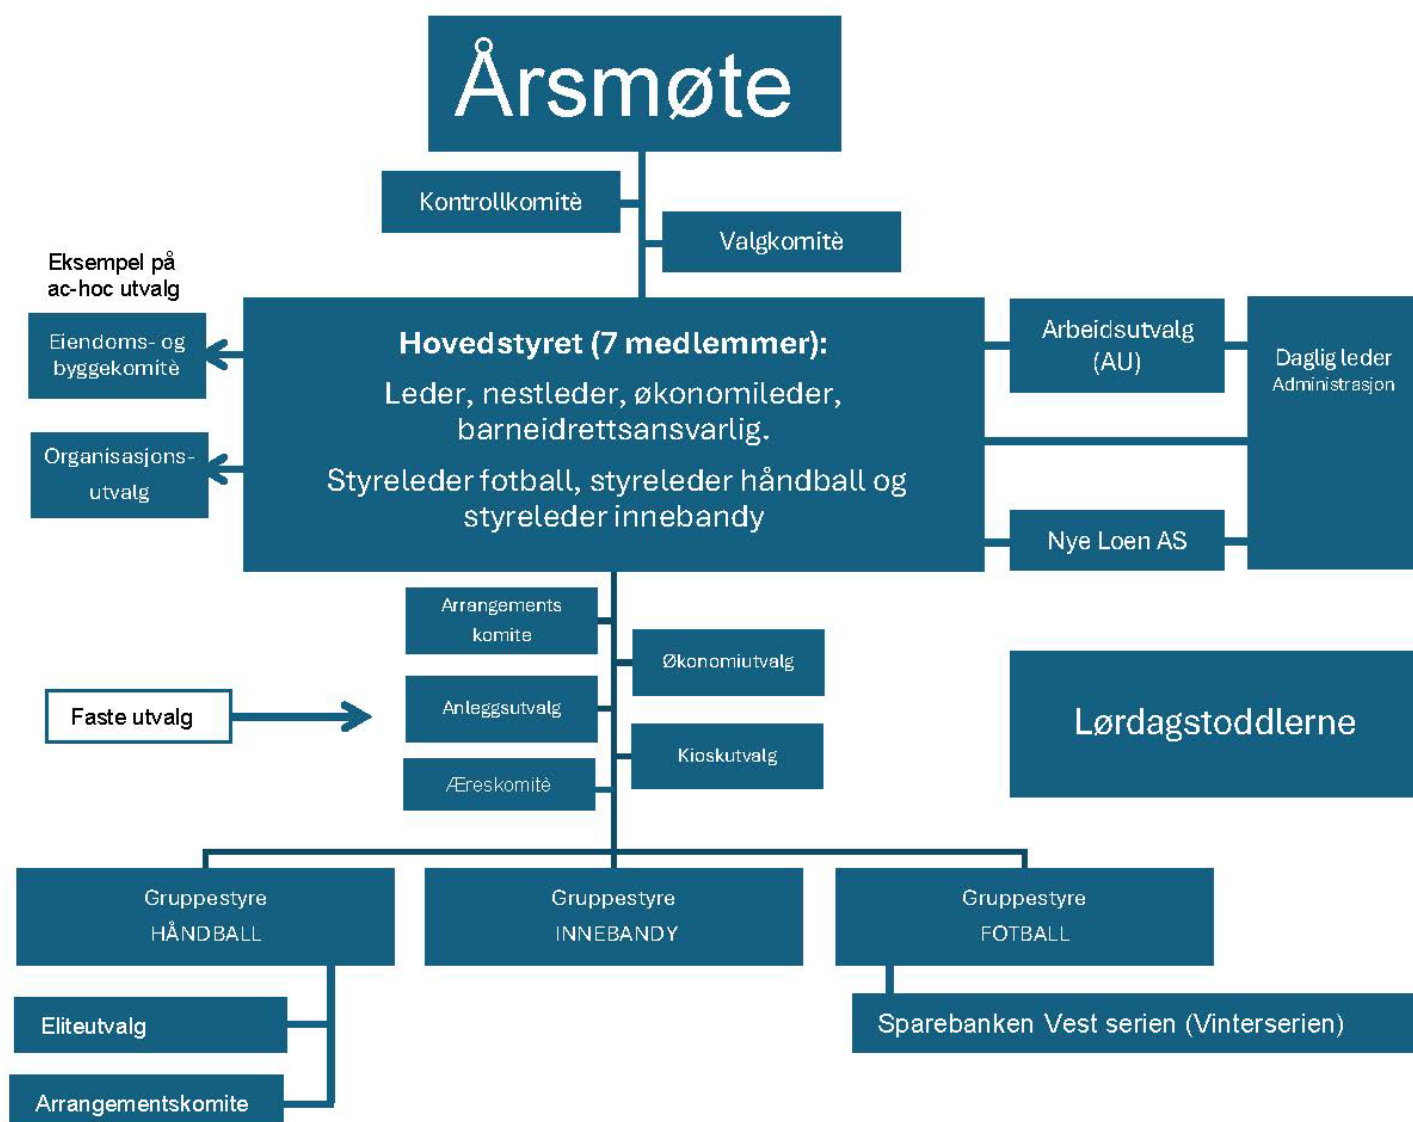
Årsmøte

Kontrollkomitè

Valgkomitè

Eksempel på ac-hoc utvalg

Eiendoms- og byggekomitè

Organisasjons-utvalg

Hovedstyret (7 medlemmer):
Leder, nestleder, økonomileder, barneidrettsansvarlig.
Styreleder fotball, styreleder håndball og styreleder innebandy

Arbeidsutvalg (AU)

Daglig leder
Administrasjon

Nye Loen AS

Arrangements komite

Økonomiutvalg

Faste utvalg

Anleggsutvalg

Kioskutvalg

Æreskomitè

Lørdagstoddlerne

Gruppestyre HÅNDBALL

Gruppestyre INNEBANDY

Gruppestyre FOTBALL

Eliteutvalg

Sparebanken Vest serien (Vinterserien)

Arrangementskomite